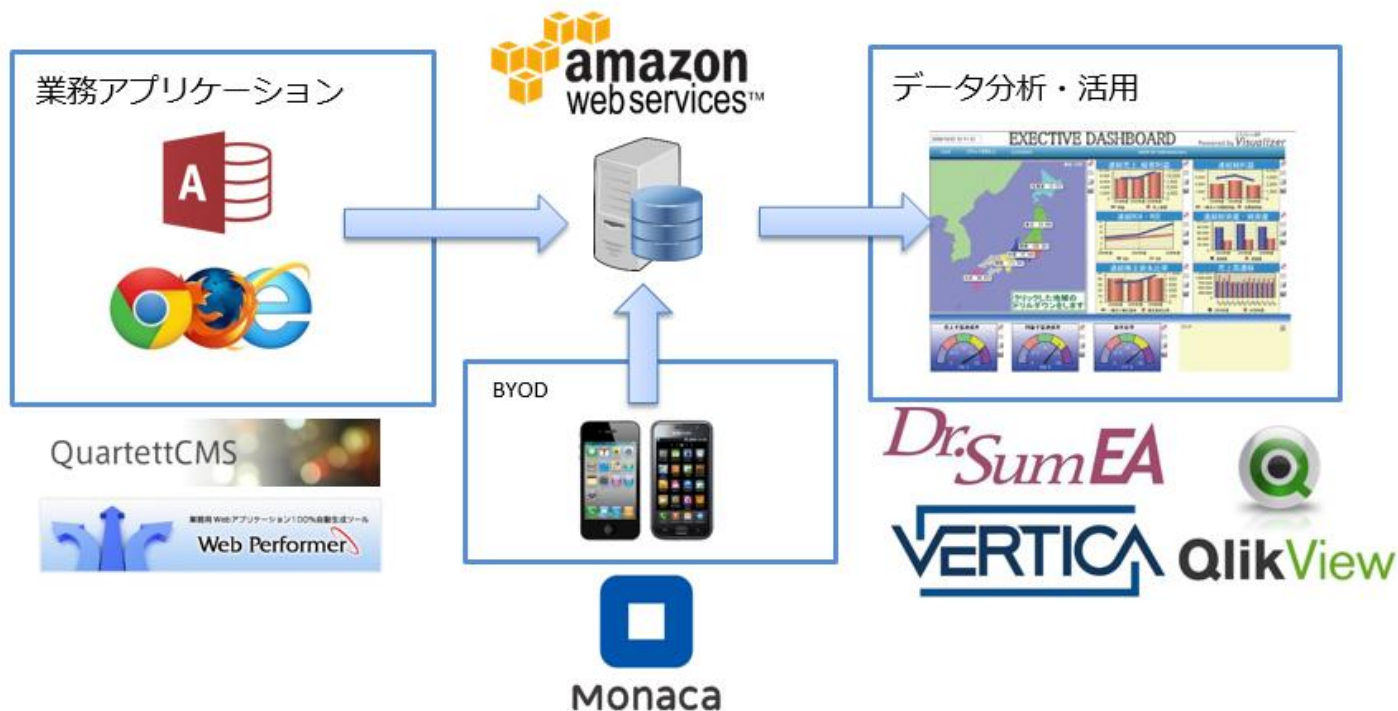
業務アプリケーション

amazon web services™

データ分析・活用

EXECTIVE DASHBOARD

Powered by Visualizer

クリックした地域のドリルダウンをします

QuartettCMS

業務用Webアプリケーション100%自動生成ツール Web Performer

BYOD

Monaca

Dr.Sum EA

VERTICA

QlikView